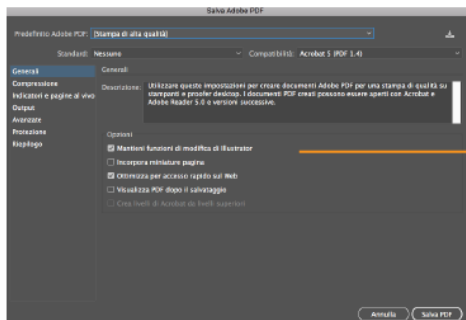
Salva Adobe PDF

Predefinito Adobe PDF: [Stampa di alta qualità]

Standard: Nessuno

Compatibilità: Acrobat 5 (PDF 1.4)

Generali
Compressione
Indicatori e pagine al vivo
Output
Avanzate
Protezione
Riepilogo

Generali

Descrizione: Utilizzare queste impostazioni per creare documenti Adobe PDF per una stampa di qualità su stampanti e proofer desktop. I documenti PDF creati possono essere aperti con Acrobat e Adobe Reader 5.0 e versioni successive.

Opzioni

Mantieni funzioni di modifica di Illustrator

Incorpora miniature pagina

Ottimizza per accesso rapido sul Web

Visualizza PDF dopo il salvataggio

Crea livelli di Acrobat da livelli superiori

Annulla

Salva PDF